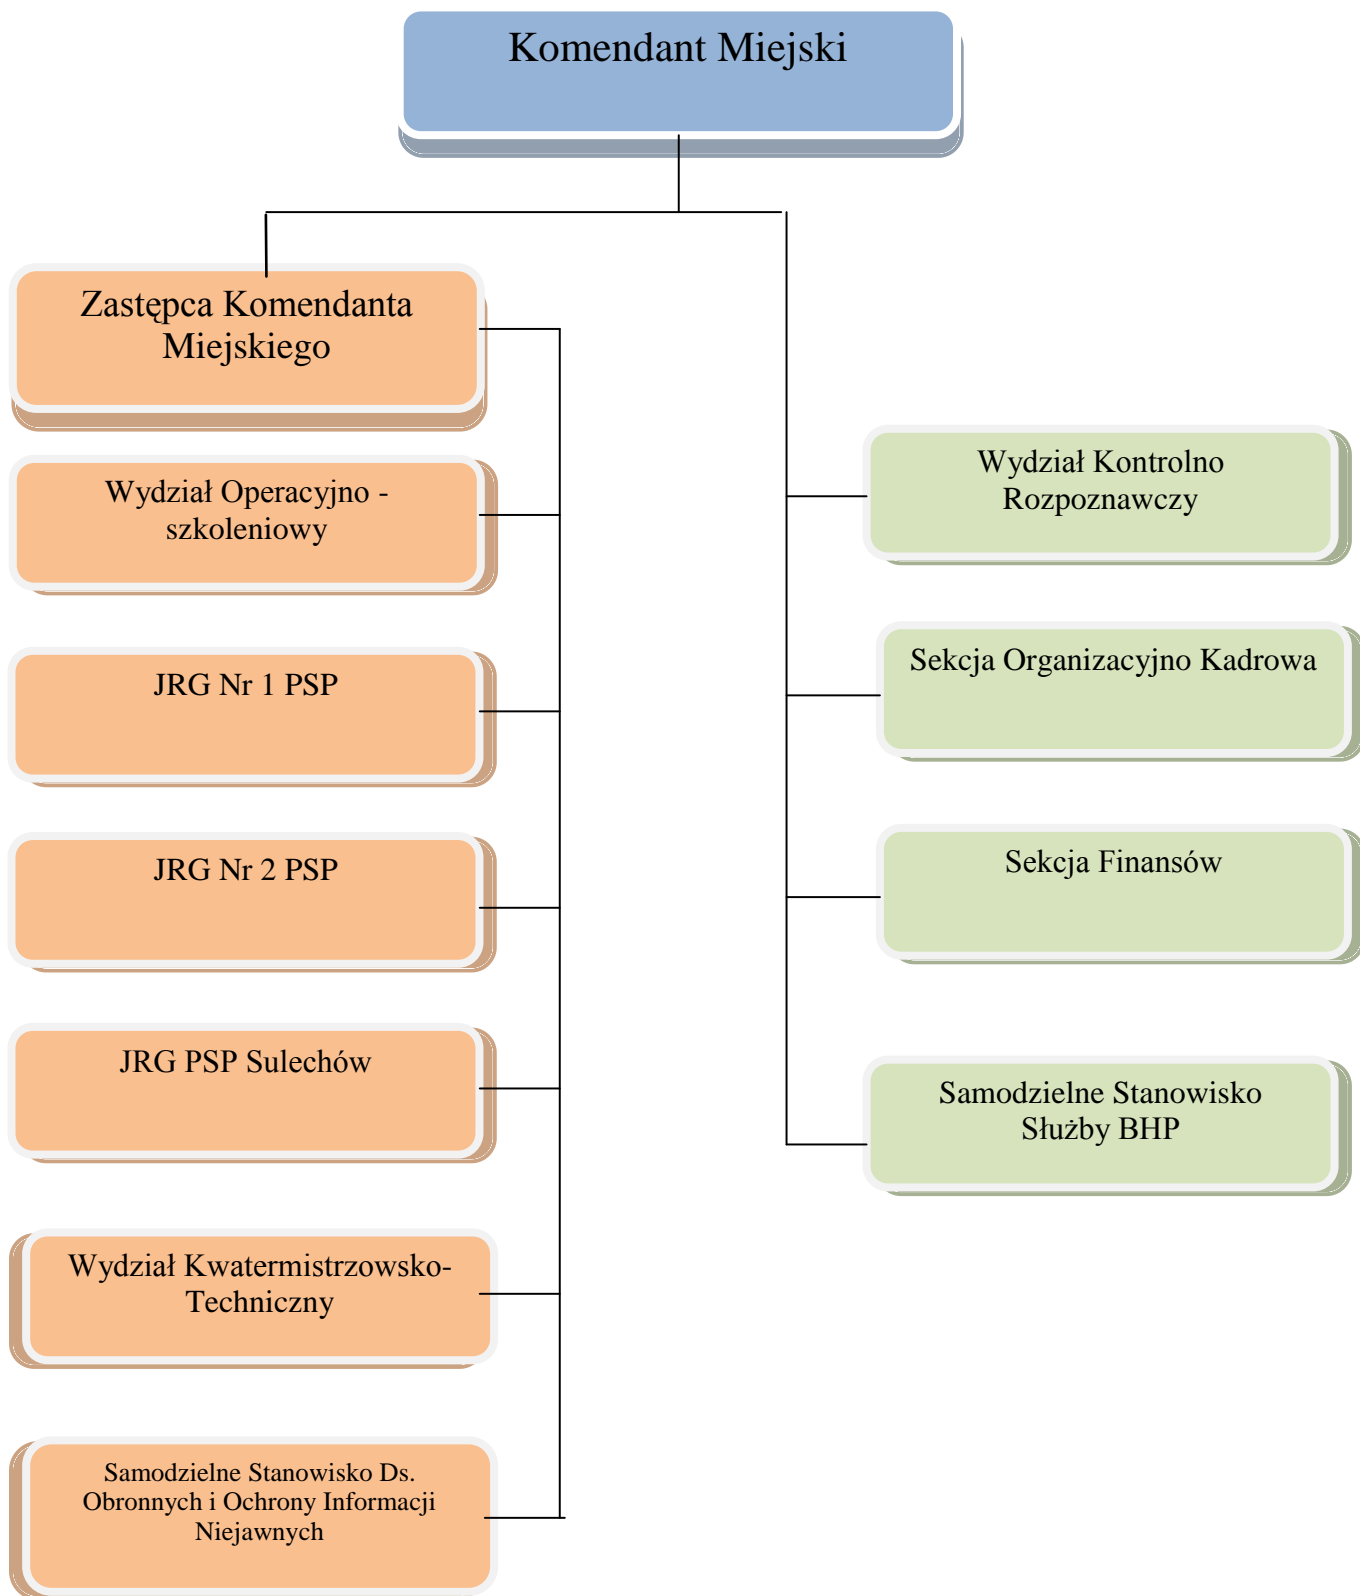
Komendant Miejski

Zastępca Komendanta Miejskiego

Wydział Operacyjno - szkoleniowy

JRG Nr 1 PSP

JRG Nr 2 PSP

JRG PSP Sulechów

Wydział Kwatermistrzowsko-Techniczny

Samodzielne Stanowisko Ds. Obronnych i Ochrony Informacji Niejawnych

Wydział Kontrolno Rozpoznawczy

Sekcja Organizacyjno Kadrowa

Sekcja Finansów

Samodzielne Stanowisko Służby BHP